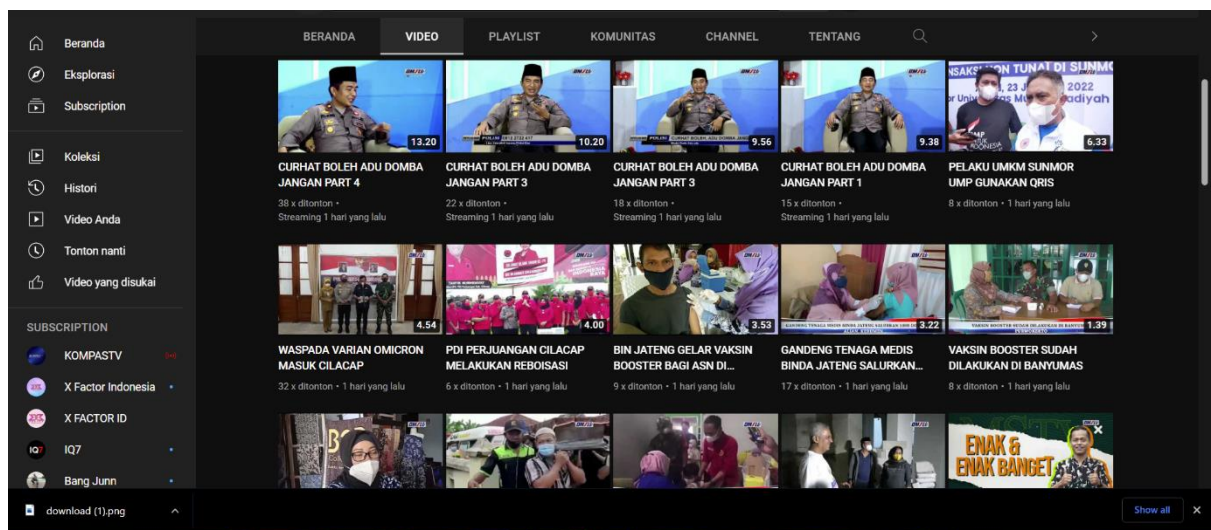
Beranda
Eksplorasi
Subscription

Koleksi
Histori
Video Anda
Tonton nanti
Video yang disukai

SUBSCRIPTION
KOMPASTV
X Factor Indonesia
X FACTOR ID
IQ7
Bang Junn

BERANDA VIDEO PLAYLIST KOMUNITAS CHANNEL TENTANG

13.20
CURHAT BOLEH ADU DOMBA JANGAN PART 4
38 x ditonton • Streaming 1 hari yang lalu

10.20
CURHAT BOLEH ADU DOMBA JANGAN PART 3
22 x ditonton • Streaming 1 hari yang lalu

9.56
CURHAT BOLEH ADU DOMBA JANGAN PART 3
18 x ditonton • Streaming 1 hari yang lalu

9.38
CURHAT BOLEH ADU DOMBA JANGAN PART 1
15 x ditonton • Streaming 1 hari yang lalu

6.33
PELAKU UMKM SUNMOR UMP GUNAKAN QRIS
8 x ditonton • 1 hari yang lalu

4.54
WASPADA VARIAN OMICRON MASUK CILACAP
32 x ditonton • 1 hari yang lalu

4.00
PDI PERJUANGAN CILACAP MELAKUKAN REBOISASI
6 x ditonton • 1 hari yang lalu

3.53
BIN JATENG GELAR VAKSIN BOOSTER BAGI ASN DI...
9 x ditonton • 1 hari yang lalu

3.22
GANDENG TENAGA MEDIS BINDA JATENG SALURKAN...
17 x ditonton • 1 hari yang lalu

1.39
VAKSIN BOOSTER SUDAH DILAKUKAN DI BANYUMAS
8 x ditonton • 1 hari yang lalu

ENAK & ENAK BANGET

download (1).png
Show all